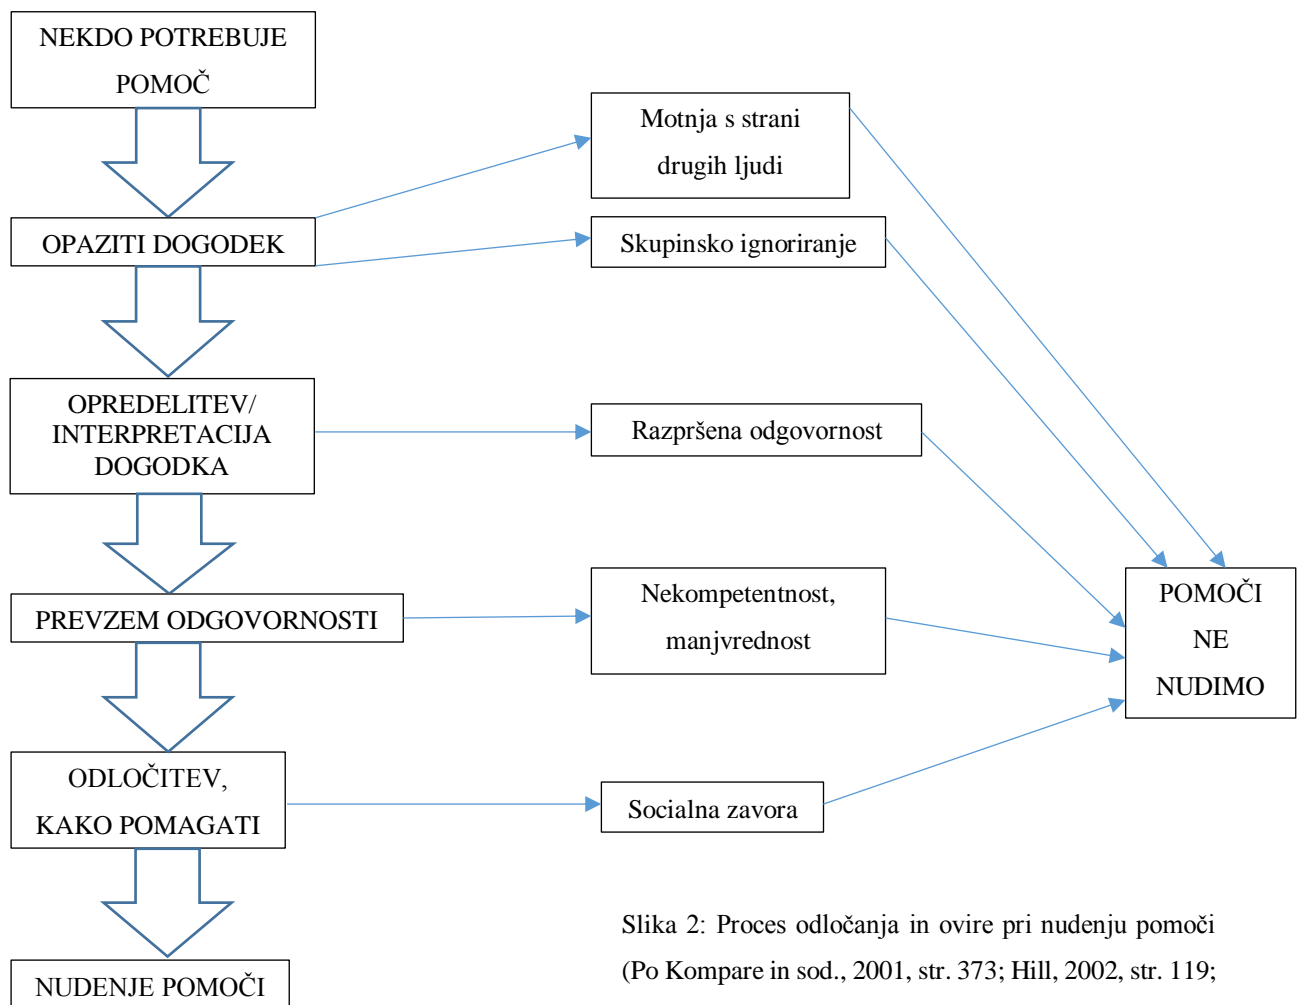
NEKDO POTREBUJE POMOČ

OPAZITI DOGODEK

OPREDELITEV/ INTERPRETACIJA DOGODKA

PREVZEM ODGOVORNOSTI

ODLOČITEV, KAKO POMAGATI

NUDENJE POMOČI

Motnja s strani drugih ljudi

Skupinsko ignoriranje

Razpršena odgovornost

Nekompetentnost, manjvrednost

Socialna zavora

POMOČI NE NUDIMO

Slika 2: Proces odločanja in ovire pri nudenju pomoči (Po Kompare in sod., 2001, str. 373; Hill, 2002, str. 119;